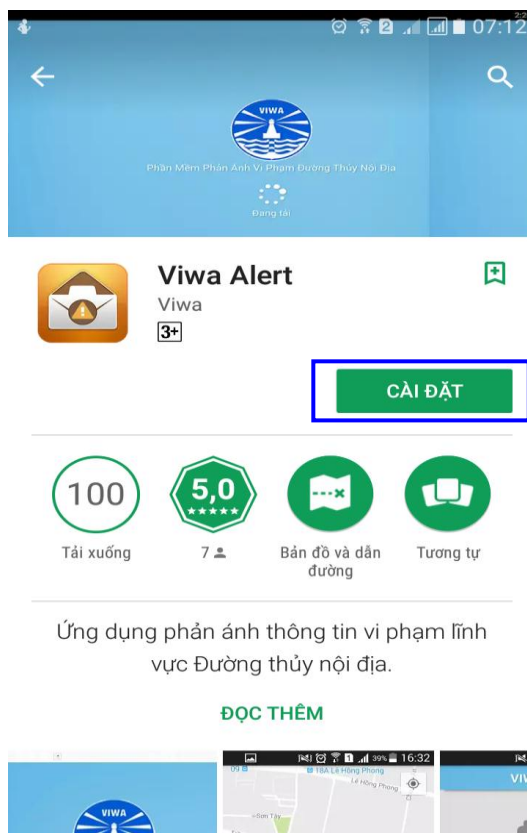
07:12

VIWA

Phần Mềm Phản Ánh Vi Phạm Đường Thủy Nội Địa

Đang tải

Viwa Alert

Viwa

3+

CÀI ĐẶT

100

Tải xuống

5,0

7

Bản đồ và dẫn đường

Tương tự

Ứng dụng phản ánh thông tin vi phạm lĩnh vực Đường thủy nội địa.

ĐỌC THÊM

VIWA

39% 16:32

18A Lê Hồng Phong

Lê Hồng Phong

VIV